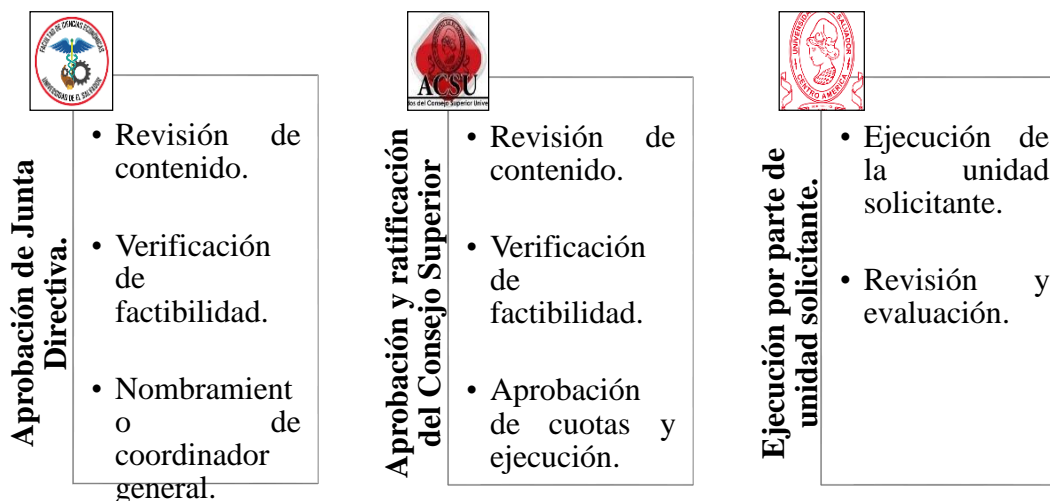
FACULTAD DE CIENCIAS ECONÓMICAS UNIVERSIDAD DE EL SALVADOR

Aprobación de Junta Directiva.

• Revisión de contenido.

• Verificación de factibilidad.

• Nombramient o de coordinador general.

ACSU

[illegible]os del Consejo Superior Unive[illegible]

Aprobación y ratificación del Consejo Superior

• Revisión de contenido.

• Verificación de factibilidad.

• Aprobación de cuotas y ejecución.

UNIVERSIDAD DE EL SALVADOR CENTRO AMERICA

Ejecución por parte de unidad solicitante.

• Ejecución de la unidad solicitante.

• Revisión y evaluación.